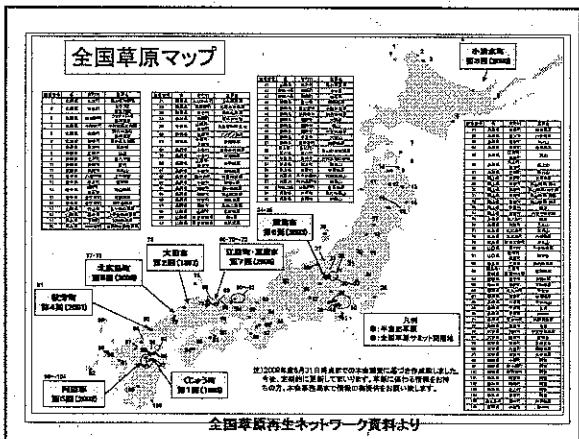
全国草原マップ

小清水町
第3回 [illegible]

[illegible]市
第6回 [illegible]

大田市
第2回 (1997)

北広島町
第8回 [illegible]

江田島市・東広島市
第7回 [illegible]

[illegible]市
第4回 (2001)

阿蘇市
第5回 (2002)

くじゅう町
第1回 (1996)

凡例
●：半自然草原
◎：全国草原サミット開催地

注）2009年度6月21日時点までの本会調査に基づき作成しました。今後、定期的に更新していきます。草原に関する情報をお持ちの方、本会事務局まで情報の提供をお願い致します。

全国草原再生ネットワーク資料より